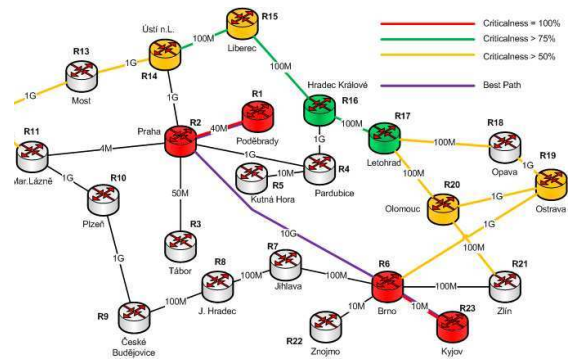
Criticalness = 100%
Criticalness > 75%
Criticalness > 50%
Best Path

R15
Ústí n.L.
100M
Liberec
R13
1G
R14
Most
100M
1G
Hradec Králové
R16
R1
R2
40M
Poděbrady
Praha
1G
100M
R17
R18
R11
4M
1G
R4
Letohrad
100M
Opava
1G
R19
Mar.Lázně
1G
R10
10M
R5
Pardubice
100M
Kutná Hora
R20
1G
Ostrava
Plzeň
50M
Olomouc
10G
1G
R3
1G
Tábor
R7
R8
R6
R21
100M
100M
100M
Jihlava
100M
R9
České Budějovice
J. Hradec
10M
10M
Brno
Zlín
R23
R22
Znojmo
Kyjov